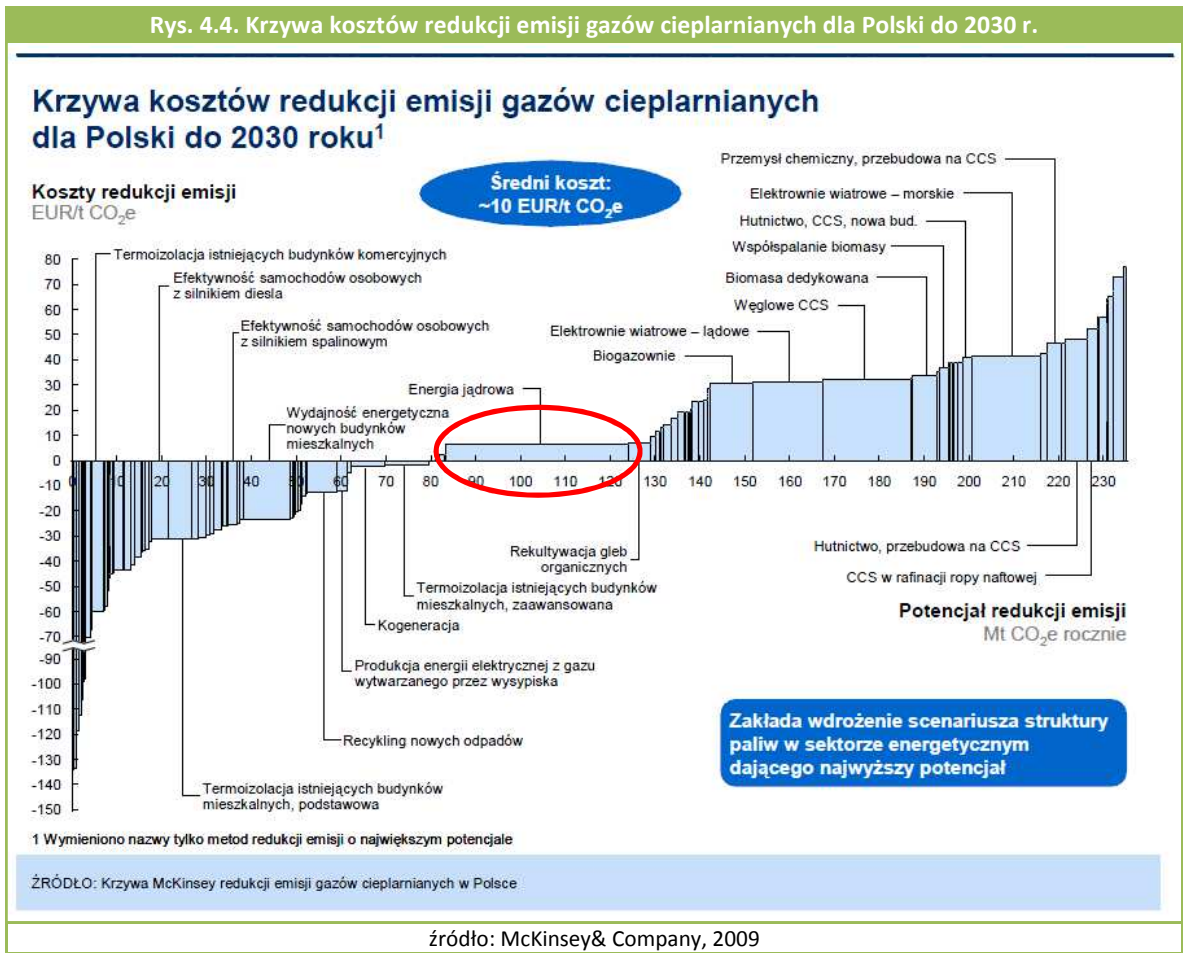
Rys. 4.4. Krzywa kosztów redukcji emisji gazów cieplarnianych dla Polski do 2030 r.

Krzywa kosztów redukcji emisji gazów cieplarnianych dla Polski do 2030 roku$^1$

Koszty redukcji emisji
EUR/t $CO_2e$

Średni koszt: ~10 EUR/t $CO_2e$

Termoizolacja istniejących budynków komercyjnych
Efektywność samochodów osobowych z silnikiem diesla
Efektywność samochodów osobowych z silnikiem spalinowym
Wydajność energetyczna nowych budynków mieszkalnych
Energia jądrowa
Biogazownie
Elektrownie wiatrowe – lądowe
Węglowe CCS
Biomasa dedykowana
Współspalanie biomasy
Hutnictwo, CCS, nowa bud.
Elektrownie wiatrowe – morskie
Przemysł chemiczny, przebudowa na CCS

80
70
60
50
40
30
20
10
0
-10
-20
-30
-40
-50
-60
-70
-90
-100
-110
-120
-130
-140
-150

0 10 20 30 40 50 60 70 80 90 100 110 120 130 140 150 160 170 180 190 200 210 220 230

Rekultywacja gleb organicznych
Termoizolacja istniejących budynków mieszkalnych, zaawansowana
Kogeneracja
Produkcja energii elektrycznej z gazu wytwarzanego przez wysypiska
Recykling nowych odpadów
Termoizolacja istniejących budynków mieszkalnych, podstawowa

Hutnictwo, przebudowa na CCS
CCS w rafinacji ropy naftowej

Potencjał redukcji emisji
Mt $CO_2e$ rocznie

Zakłada wdrożenie scenariusza struktury paliw w sektorze energetycznym dającego najwyższy potencjał

1 Wymieniono nazwy tylko metod redukcji emisji o największym potencjale

ŹRÓDŁO: Krzywa McKinsey redukcji emisji gazów cieplarnianych w Polsce

źródło: McKinsey& Company, 2009